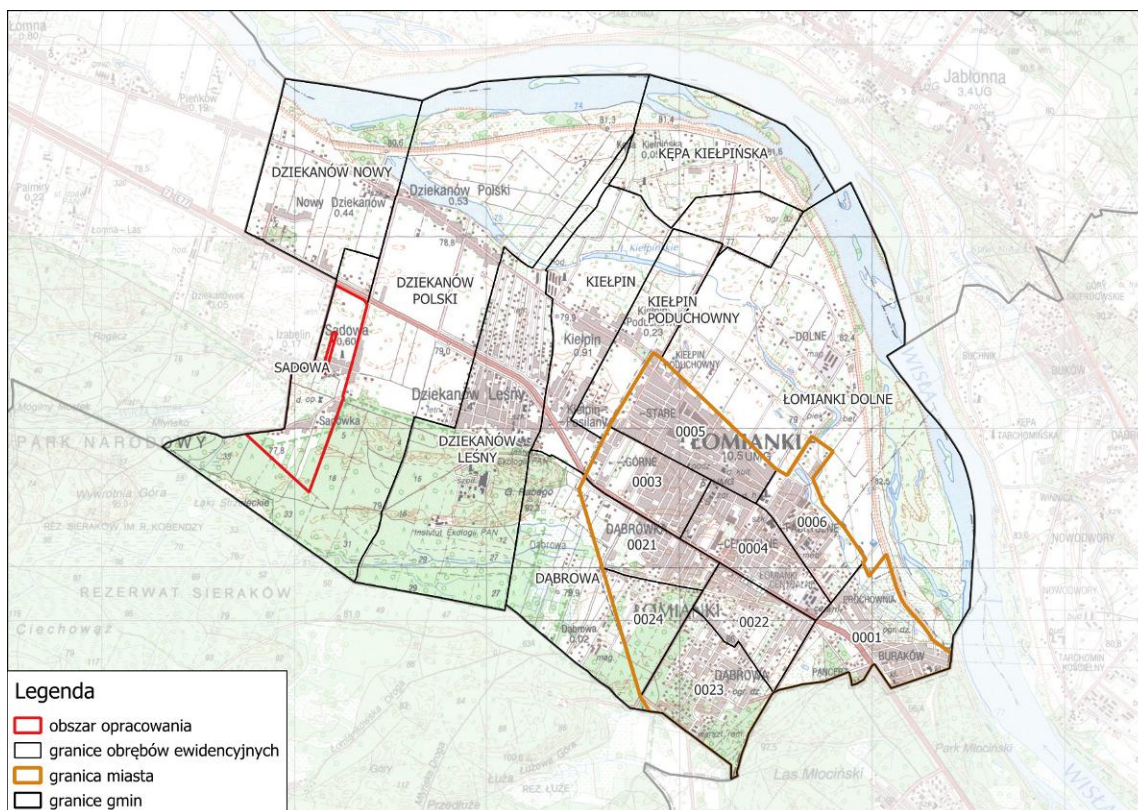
Łomna
Jabłonna
3.4 UG
Pieńków
DZIEKANÓW NOWY
Dziekanów Polski
0.53
KĘPA KIEŁPIŃSKA
Kępa Kiełpińska
Nowy Dziekanów
0.44
Palmiry
DZIEKANÓW POLSKI
KIEŁPIN
KIEŁPIN PODUCHOWNY
Sadowa
0.60
SADOWA
Kiełpin
0.91
DOLNE
Dziekanów Leśny
ŁOMIANKI DOLNE
PARK NARODOWY
STARE
0005
ŁOMIANKI
10.5 UMG
DZIEKANÓW LEŚNY
Sadówka
GÓRNE
0003
0006
Wywrotnia Góra
DĄBRÓWKA
0021
0004
REZ. SIERAKÓW IM. R. KOBENDZY
DĄBROWA
REZERWAT SIERAKÓW
0024
0022
PROCHOWNIA
0001
Ciechowąż
ŁOMIANKI
Dąbrowa
0.02
BURAKÓW
DĄBROWA
0023
Legenda
obszar opracowania
granice obrębów ewidencyjnych
granica miasta
granice gmin
Park Młociński
Las Młociński
WISŁA